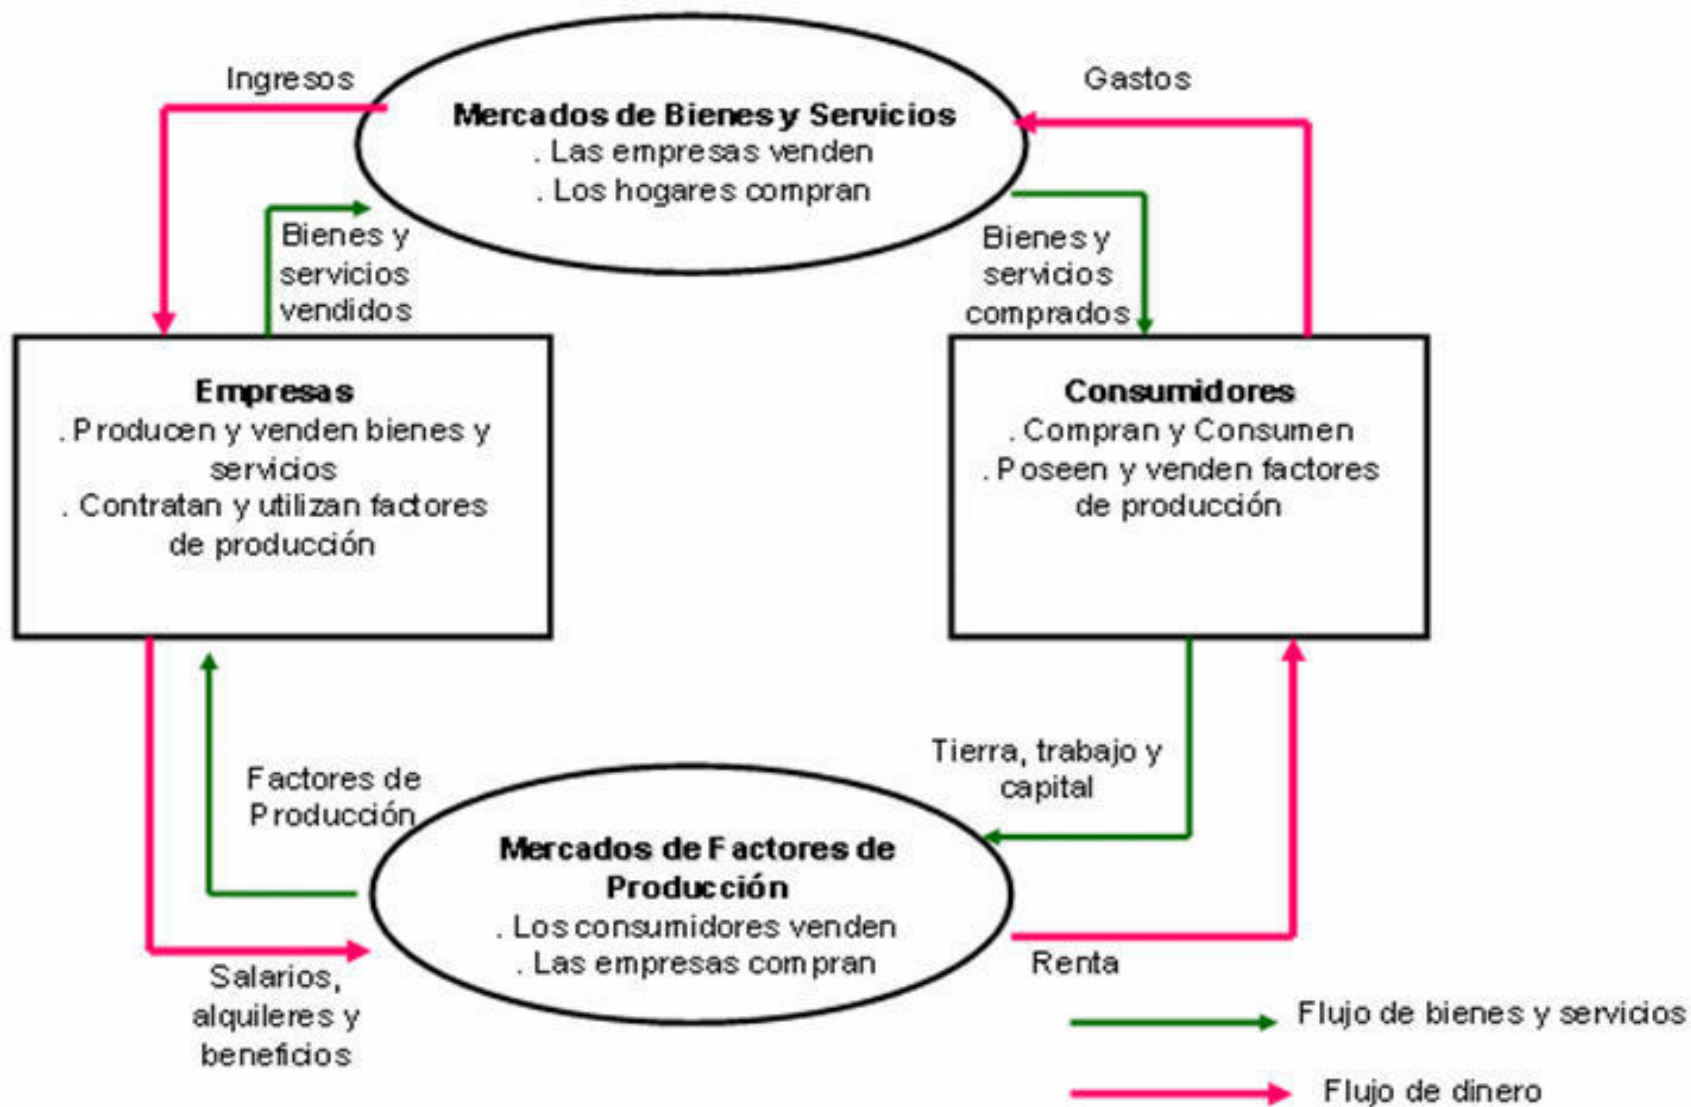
Ingresos

Mercados de Bienes y Servicios
. Las empresas venden
. Los hogares compran

Gastos

Bienes y servicios vendidos

Bienes y servicios comprados

Empresas
. Producen y venden bienes y servicios
. Contratan y utilizan factores de producción

Consumidores
. Compran y Consumen
. Poseen y venden factores de producción

Factores de Producción

Tierra, trabajo y capital

Mercados de Factores de Producción
. Los consumidores venden
. Las empresas compran

Salarios, alquileres y beneficios

Renta

Flujo de bienes y servicios

Flujo de dinero